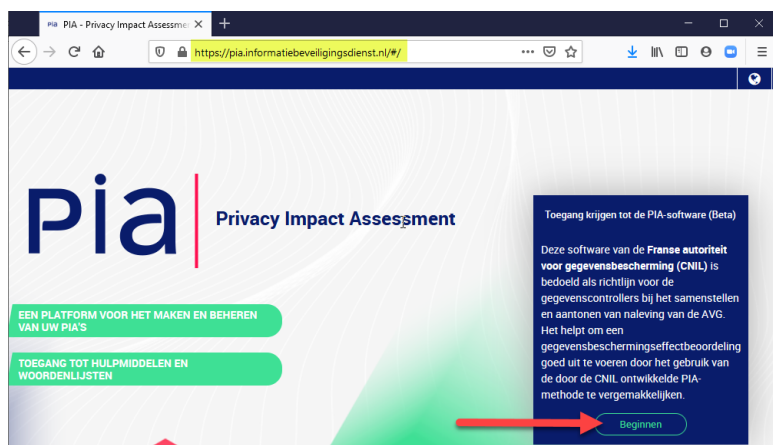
PIA - Privacy Impact Assessme ×

https://pia.informatiebeveiligingsdienst.nl/#/

Pia

Privacy Impact Assessment

EEN PLATFORM VOOR HET MAKEN EN BEHEREN VAN UW PIA'S

TOEGANG TOT HULPMIDDELEN EN WOORDENLIJSTEN

Toegang krijgen tot de PIA-software (Beta)

Deze software van de Franse autoriteit voor gegevensbescherming (CNIL) is bedoeld als richtlijn voor de gegevenscontrollers bij het samenstellen en aantonen van naleving van de AVG. Het helpt om een gegevensbeschermingseffectbeoordeling goed uit te voeren door het gebruik van de door de CNIL ontwikkelde PIA-methode te vergemakkelijken.

Beginnen